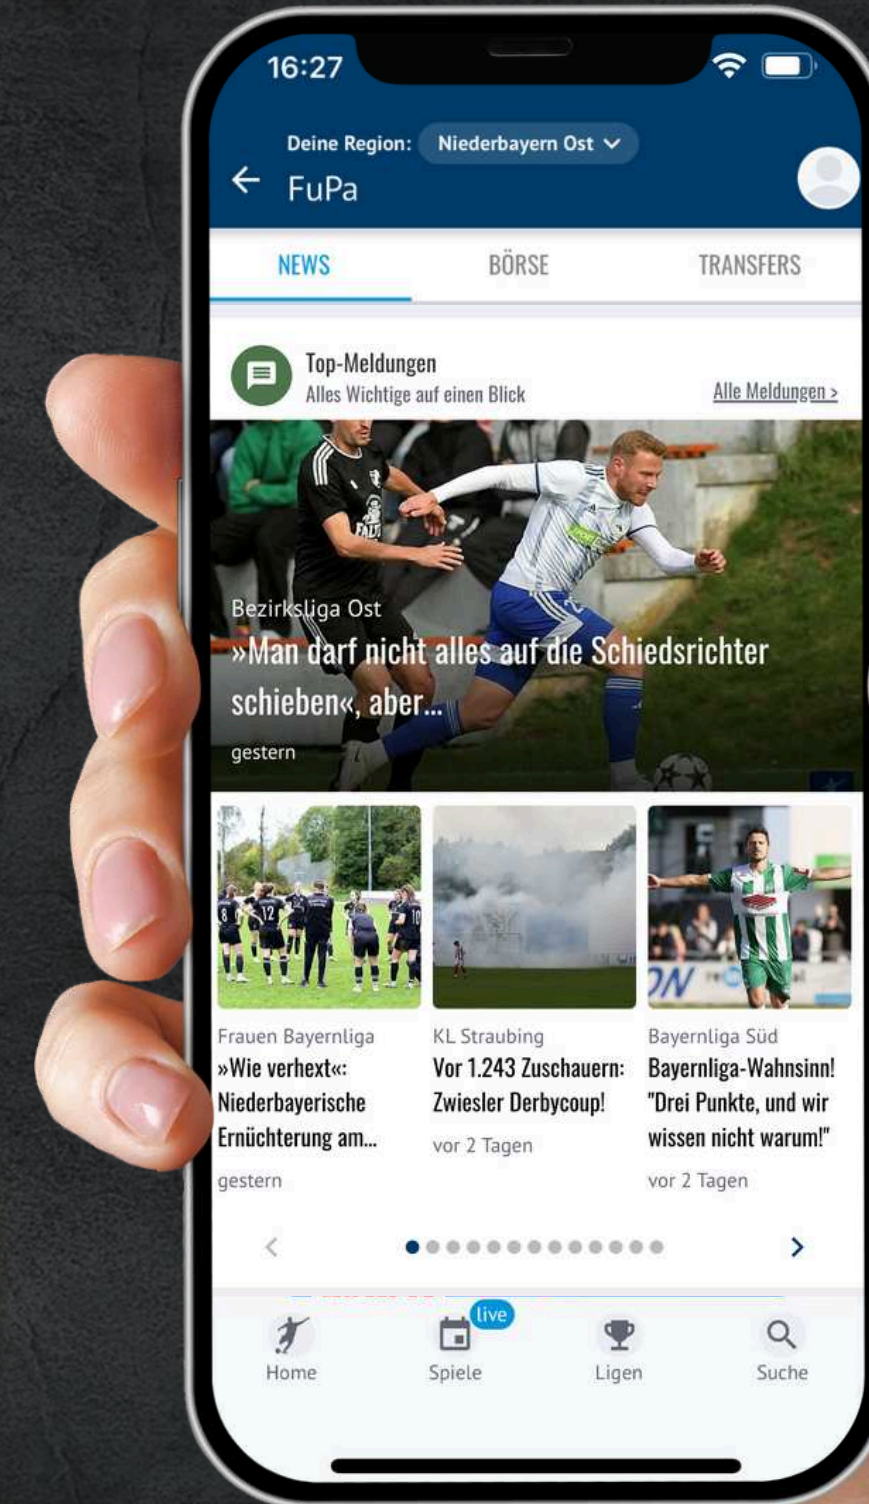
16:27

Deine Region: Niederbayern Ost

FuPa

NEWS BÖRSE TRANSFERS

Top-Meldungen
Alles Wichtige auf einen Blick

Alle Meldungen >

Bezirksliga Ost
»Man darf nicht alles auf die Schiedsrichter schieben«, aber...
gestern

Frauen Bayernliga
»Wie verhext«: Niederbayerische Ernüchterung am...
gestern

KL Straubing
Vor 1.243 Zuschauern: Zwiesler Derbycoup!
vor 2 Tagen

Bayernliga Süd
Bayernliga-Wahnsinn! "Drei Punkte, und wir wissen nicht warum!"
vor 2 Tagen

live

Home Spiele Ligen Suche